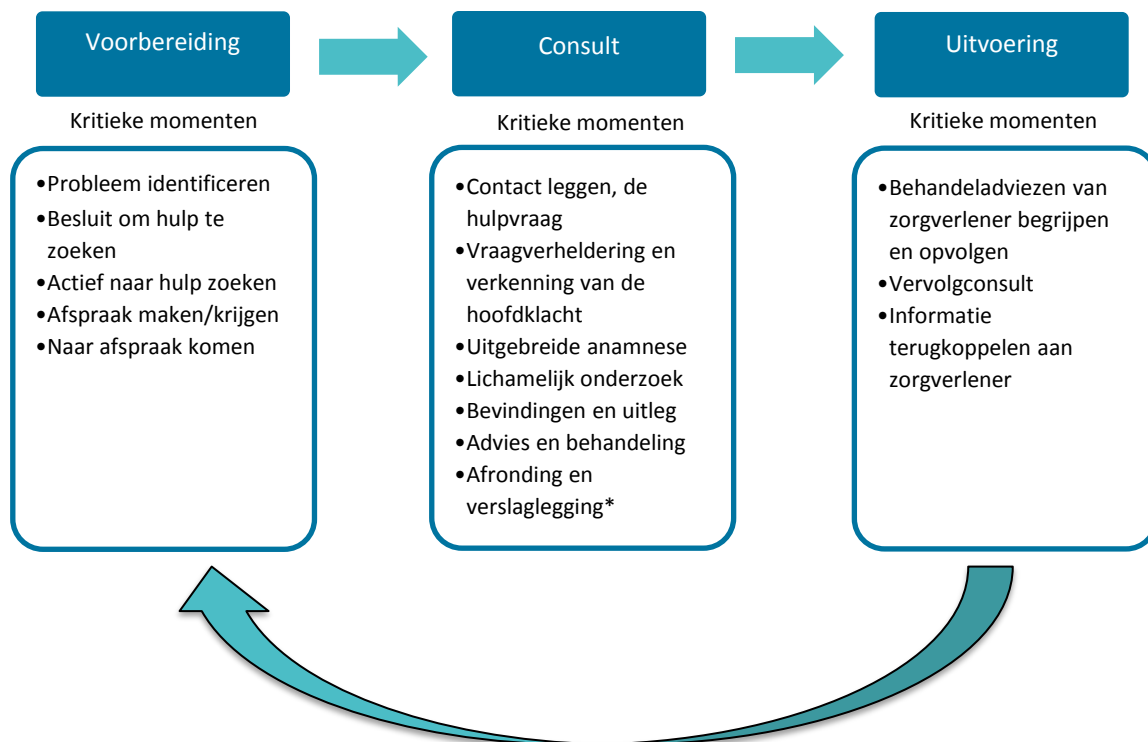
Voorbereiding

Kritieke momenten

•Probleem identificeren
•Besluit om hulp te zoeken
•Actief naar hulp zoeken
•Afspraak maken/krijgen
•Naar afspraak komen

Consult

Kritieke momenten

•Contact leggen, de hulpvraag
•Vraagverheldering en verkenning van de hoofdklacht
•Uitgebreide anamnese
•Lichamelijk onderzoek
•Bevindingen en uitleg
•Advies en behandeling
•Afronding en verslaglegging*

Uitvoering

Kritieke momenten

•Behandeladviezen van zorgverlener begrijpen en opvolgen
•Vervolgconsult
•Informatie terugkoppelen aan zorgverlener